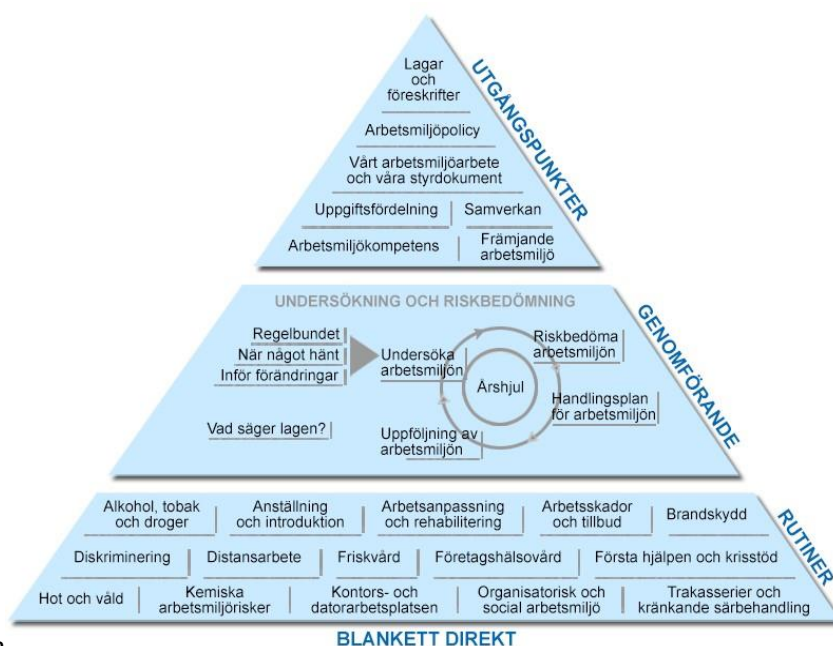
UTGÅNGSPUNKTER

Lagar och föreskrifter

Arbetsmiljöpolicy

Vårt arbetsmiljöarbete och våra styrdokument

Uppgiftsfördelning

Samverkan

Arbetsmiljökompetens

Främjande arbetsmiljö

GENOMFÖRANDE

UNDERSÖKNING OCH RISKBEDÖMNING

Regelbundet

När något hänt

Inför förändringar

Undersöka arbetsmiljön

Riskbedöma arbetsmiljön

Årshjul

Handlingsplan för arbetsmiljön

Vad säger lagen?

Uppföljning av arbetsmiljön

RUTINER

Alkohol, tobak och droger

Anställning och introduktion

Arbetsanpassning och rehabilitering

Arbetsskador och tillbud

Brandskydd

Diskriminering

Distansarbete

Friskvård

Företagshälsovård

Första hjälpen och krisstöd

Hot och våld

Kemiska arbetsmiljörisker

Kontors- och datorarbetsplatsen

Organisatorisk och social arbetsmiljö

Trakasserier och kränkande särbehandling

BLANKETT DIREKT